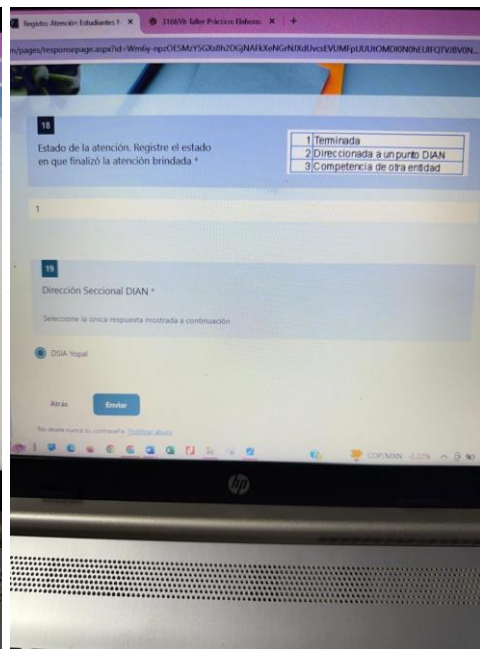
Registro Atención Estudiantes ✕ | 316659: Taller Práctico Elabora ✕ | +

n/pages/responsepage.aspx?id=Wm6y-npzOESMzYSGXo8h2DGjNAFkXeNGrNJXdUvcsEVUMFpUUUtOMDl0N0hEUlFQTVBVON...

18

Estado de la atención. Registre el estado en que finalizó la atención brindada *

| | |
|---|---|
| 1 | Terminada |
| 2 | Direccionada a un punto DIAN |
| 3 | Competencia de otra entidad |

1

19

Dirección Seccional DIAN *

Seleccione la única respuesta mostrada a continuación

DSIA Yopal

Atrás

Enviar

No revele nunca su contraseña. Notificar abuso

COP/MXN -0,22%

hp